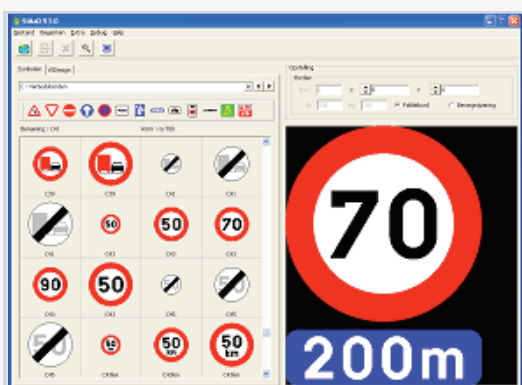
Bestand Bewerken Extra Beeld Help

Symbolen VBDesign

Benaming : C43

C39 C39 C42 C42

C42 C43 C43 C43

C43 C43 C43 C43

C43 C43 C43km C43km

Opdeling

Positief Bewegingsrichting

50 50 70

90 50 50

50 50 50 km 50 km

70

200m